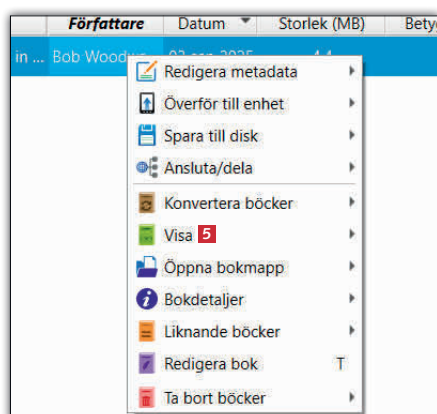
| Författare | Datum | Storlek (MB) | Bety |
|---|---|---|---|
| in ... Bob Wood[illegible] | 02 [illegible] 2025 | 4,4 | |

Redigera metadata
Överför till enhet
Spara till disk
Ansluta/dela
Konvertera böcker
Visa 5
Öppna bokmapp
Bokdetaljer
Liknande böcker
Redigera bok T
Ta bort böcker